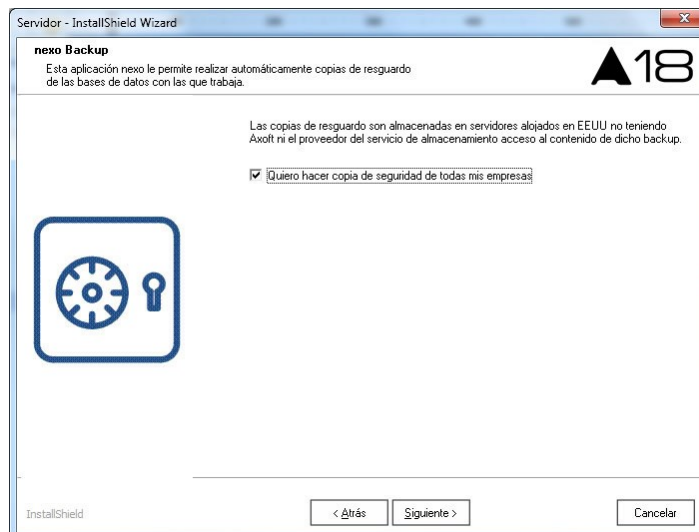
Servidor - InstallShield Wizard

nexo Backup
Esta aplicación nexo le permite realizar automáticamente copias de resguardo de las bases de datos con las que trabaja.

A18

Las copias de resguardo son almacenadas en servidores alojados en EEUU no teniendo Axoft ni el proveedor del servicio de almacenamiento acceso al contenido de dicho backup.

☑ Quiero hacer copia de seguridad de todas mis empresas

InstallShield

< Atrás
Siguiente >
Cancelar